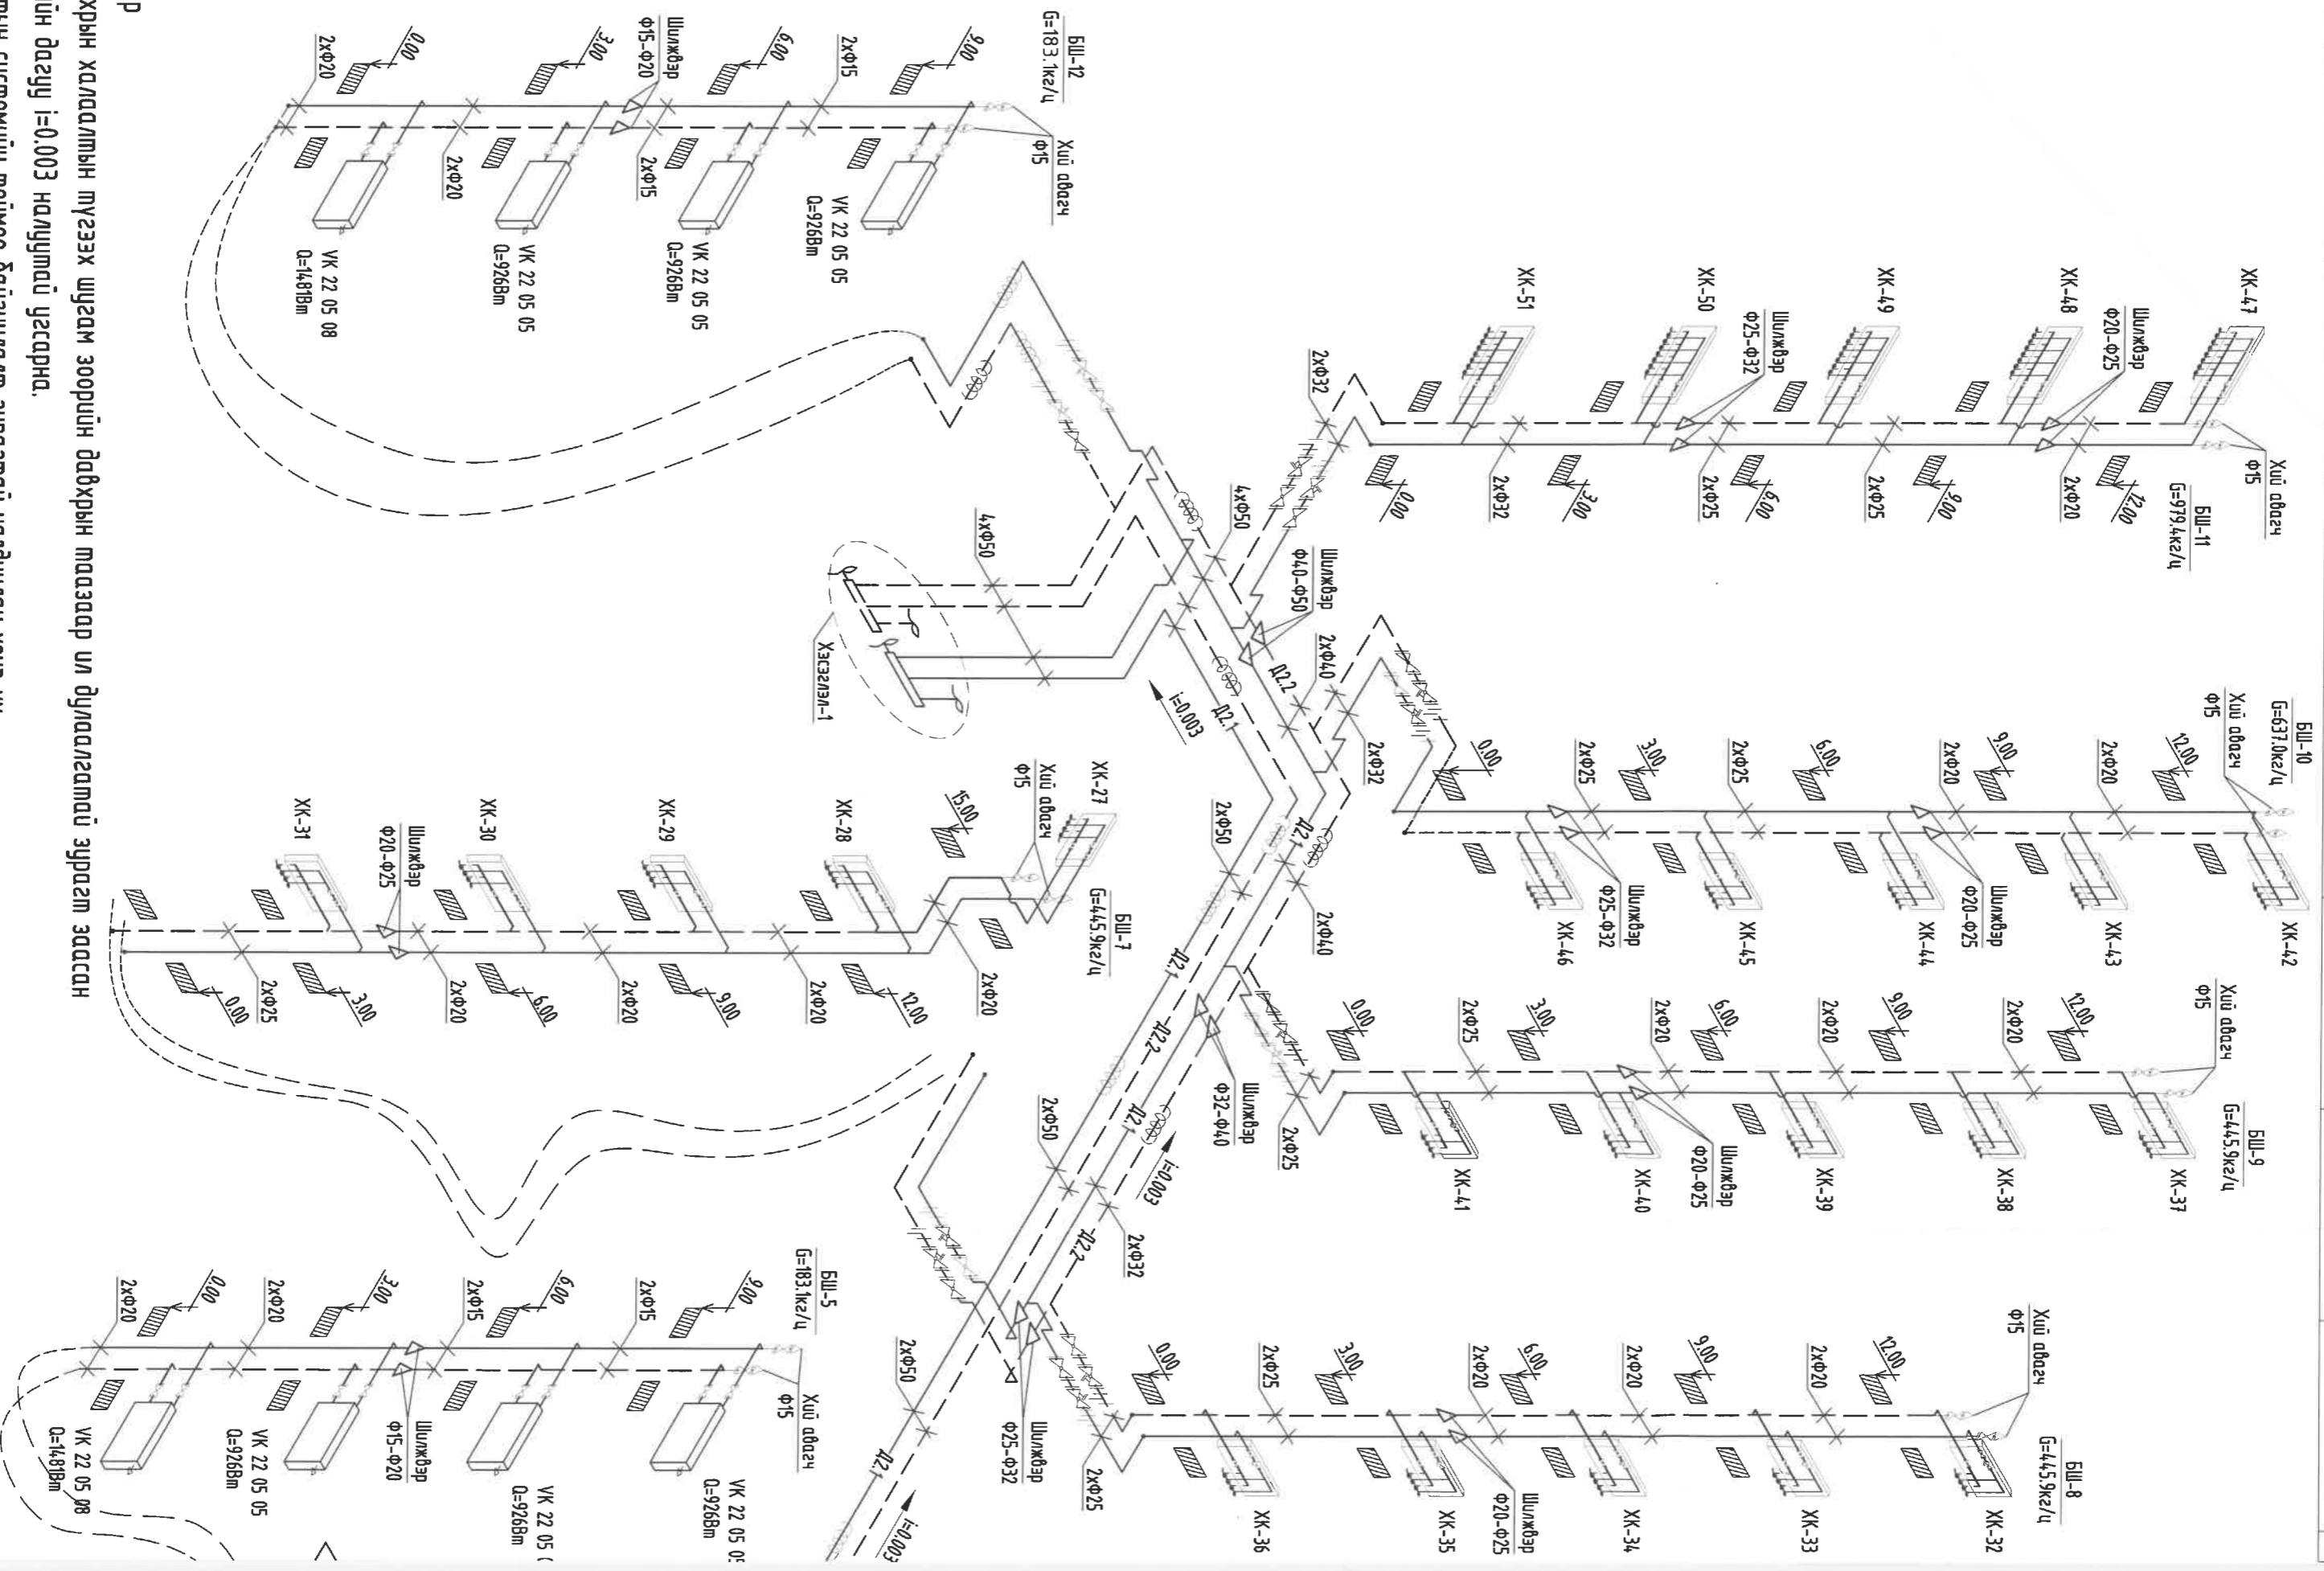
БШ-12
G=183.1кг/ц
Хий авагч
Ф15
9.00
2хФ15
VK 22 05 05
Q=926Вт
6.00
Шилжвэр
Ф15-Ф20
2хФ15
VK 22 05 05
Q=926Вт
3.00
2хФ20
VK 22 05 05
Q=926Вт
0.00
2хФ20
VK 22 05 08
Q=1481Вт

ХК-47
ХК-48
Шилжвэр
Ф20-Ф25
ХК-49
ХК-50
Шилжвэр
Ф25-Ф32
ХК-51
2хФ32
Хий авагч
Ф15
БШ-11
G=979.4кг/ц
12.00
2хФ20
9.00
2хФ25
6.00
2хФ25
3.00
2хФ32
0.00

4хФ50
4хФ50
Шилжвэр
Ф40-Ф50
2хФ40
Д2.2
Д2.1
i=0.003
Хэсэглэл-1

БШ-10
G=637.0кг/ц
Хий авагч
Ф15
12.00
2хФ20
9.00
2хФ20
6.00
2хФ25
3.00
2хФ25
0.00
2хФ32
ХК-42
ХК-43
ХК-44
Шилжвэр
Ф20-Ф25
ХК-45
ХК-46
Шилжвэр
Ф25-Ф32

ХК-27
Хий авагч
Ф15
БШ-7
G=445.9кг/ц
15.00
ХК-28
ХК-29
ХК-30
ХК-31
Шилжвэр
Ф20-Ф25
2хФ20
12.00
2хФ20
9.00
2хФ20
6.00
2хФ20
3.00
2хФ25
0.00
2хФ50
Д2.1
2хФ40

Хий авагч
Ф15
БШ-9
G=445.9кг/ц
12.00
2хФ20
9.00
2хФ20
6.00
2хФ20
3.00
2хФ25
0.00
ХК-37
ХК-38
ХК-39
ХК-40
Шилжвэр
Ф20-Ф25
ХК-41
2хФ25
Шилжвэр
Ф32-Ф40
Д2.1
Д2.2
2хФ50
i=0.003
2хФ32
Д2.2

БШ-5
G=183.1кг/ц
9.00
2хФ15
6.00
2хФ15
3.00
2хФ20
0.00
2хФ20
Хий авагч
Ф15
VK 22 05 05
Q=926Вт
VK 22 05 05
Q=926Вт
Шилжвэр
Ф15-Ф20
VK 22 05 05
Q=926Вт
VK 22 05 08
Q=1481Вт

Хий авагч
Ф15
БШ-8
G=445.9кг/ц
12.00
2хФ20
9.00
2хФ20
6.00
2хФ20
3.00
2хФ25
0.00
2хФ25
ХК-32
ХК-33
ХК-34
ХК-35
Шилжвэр
Ф20-Ф25
ХК-36
2хФ50
Шилжвэр
Ф25-Ф32
Д2.1
i=0.003

р
хрын халаалтын тузээх шугам зоорийн давхрын таазаар ил байрлуулахгүй эдрэгт зааснаар
йн багц i=0.003 налуугүй угсарна.
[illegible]